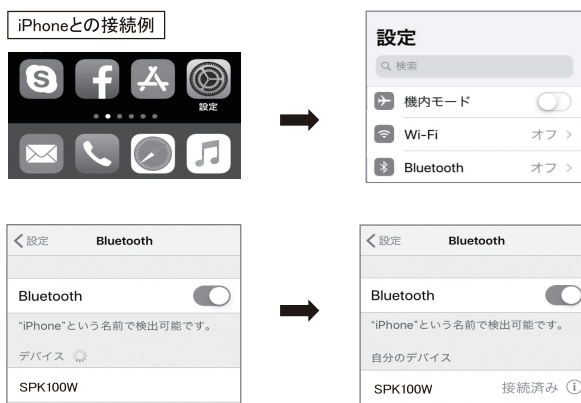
iPhoneとの接続例

設定

設定
検索
機内モード
Wi-Fi オフ >
Bluetooth オフ >

< 設定 Bluetooth
Bluetooth
"iPhone"という名前で検出可能です。
デバイス
SPK100W

< 設定 Bluetooth
Bluetooth
"iPhone"という名前で検出可能です。
自分のデバイス
SPK100W 接続済み ⓘ